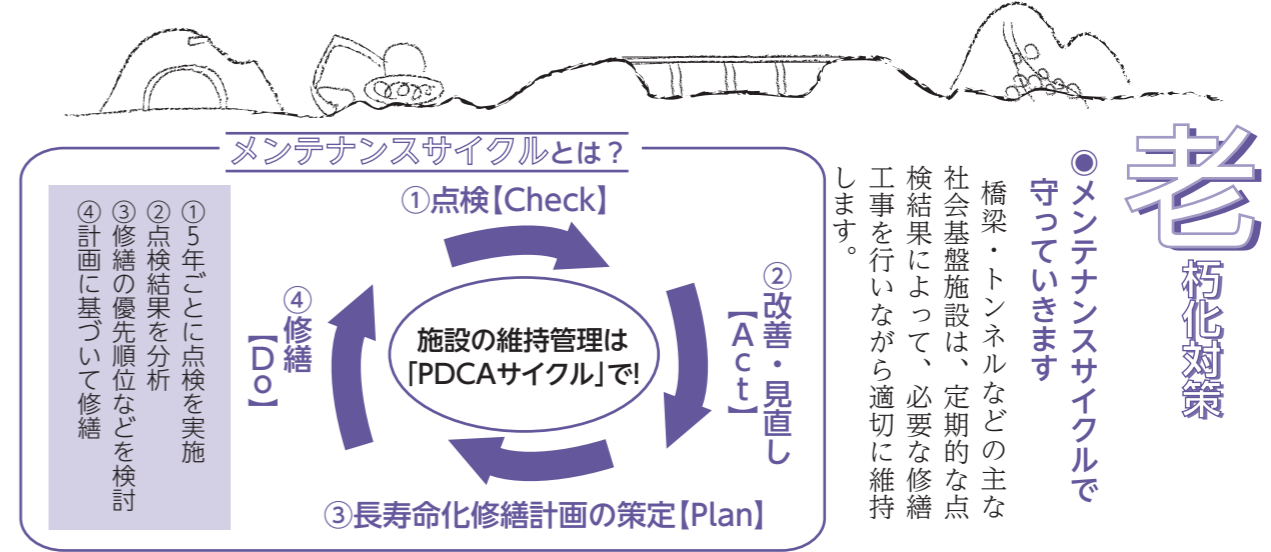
老朽化対策

◉メンテナンスサイクルで守っていきます

橋梁・トンネルなどの主な社会基盤施設は、定期的な点検結果によって、必要な修繕工事を行いながら適切に維持します。

メンテナンスサイクルとは？

①点検【Check】

②改善・見直し【Act】

③長寿命化修繕計画の策定【Plan】

④修繕【Do】

施設の維持管理は「PDCAサイクル」で!

①5年ごとに点検を実施
②点検結果を分析
③修繕の優先順位などを検討
④計画に基づいて修繕